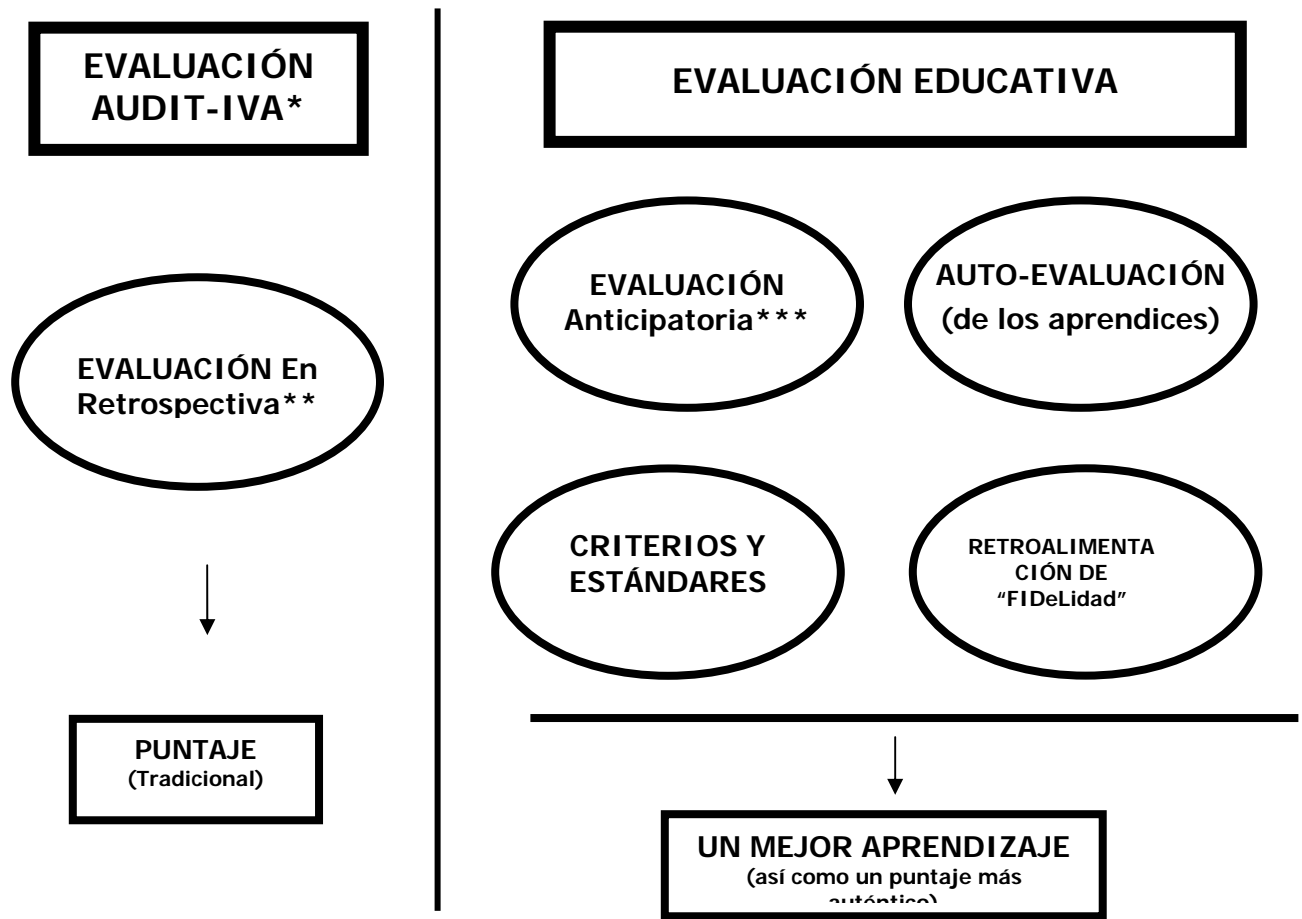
EVALUACIÓN AUDIT-IVA*

EVALUACIÓN En Retrospectiva**

PUNTAJE
(Tradicional)

EVALUACIÓN EDUCATIVA

EVALUACIÓN Anticipatoria***

AUTO-EVALUACIÓN
(de los aprendices)

CRITERIOS Y ESTÁNDARES

RETROALIMENTACIÓN DE "FIDeLidad"

UN MEJOR APRENDIZAJE
(así como un puntaje más auténtico)